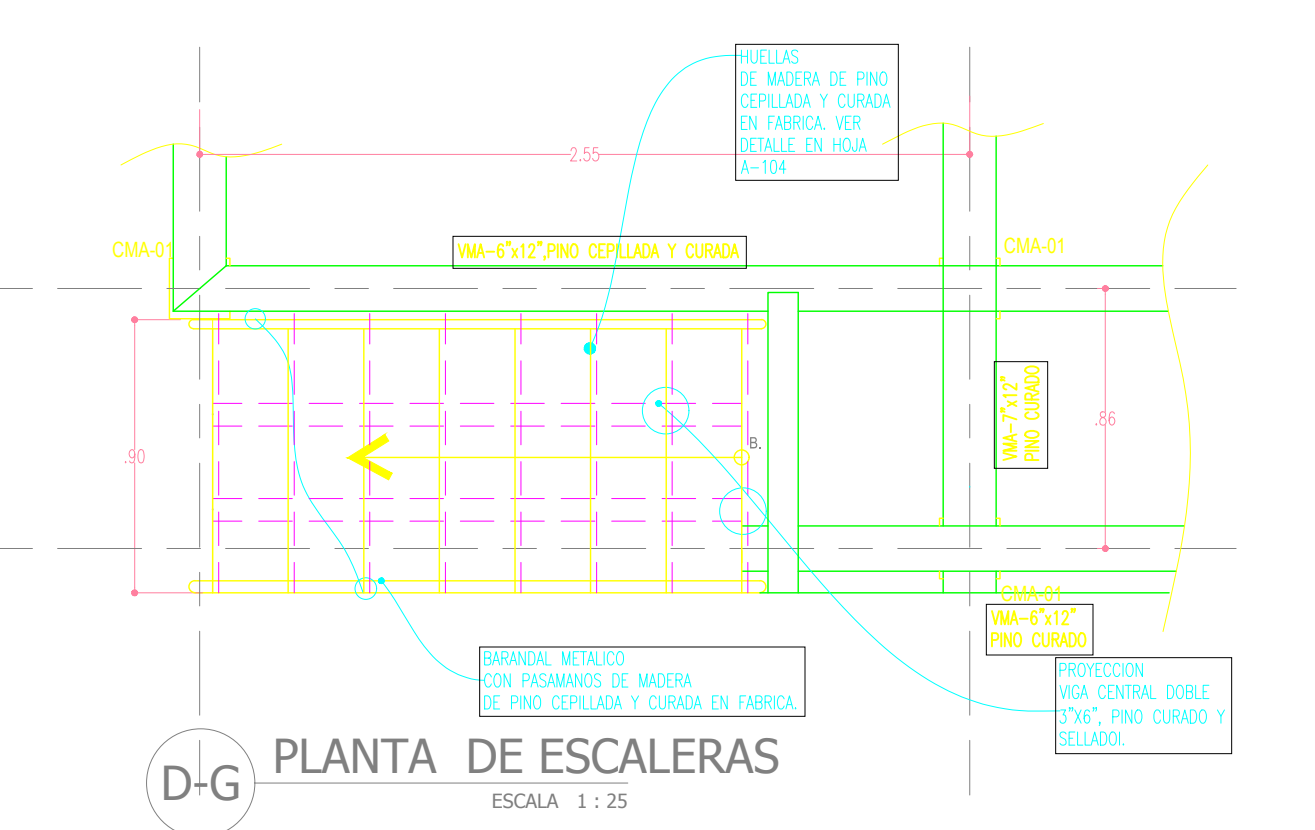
HUELLAS
DE MADERA DE PINO
CEPILLADA Y CURADA
EN FABRICA. VER
DETALLE EN HOJA
A-104

2.55

CMA-01

VMA-6"x12",PINO CEPILLADA Y CURADA

CMA-01

.90

B.

VMA-7"x12"
PINO CURADO

.86

CMA-01

VMA-6"x12"
PINO CURADO

BARANDAL METALICO
CON PASAMANOS DE MADERA
DE PINO CEPILLADA Y CURADA EN FABRICA.

PROYECCION
VIGA CENTRAL DOBLE
3"X6", PINO CURADO Y
SELLADOI.

D-G

PLANTA DE ESCALERAS

ESCALA 1 : 25